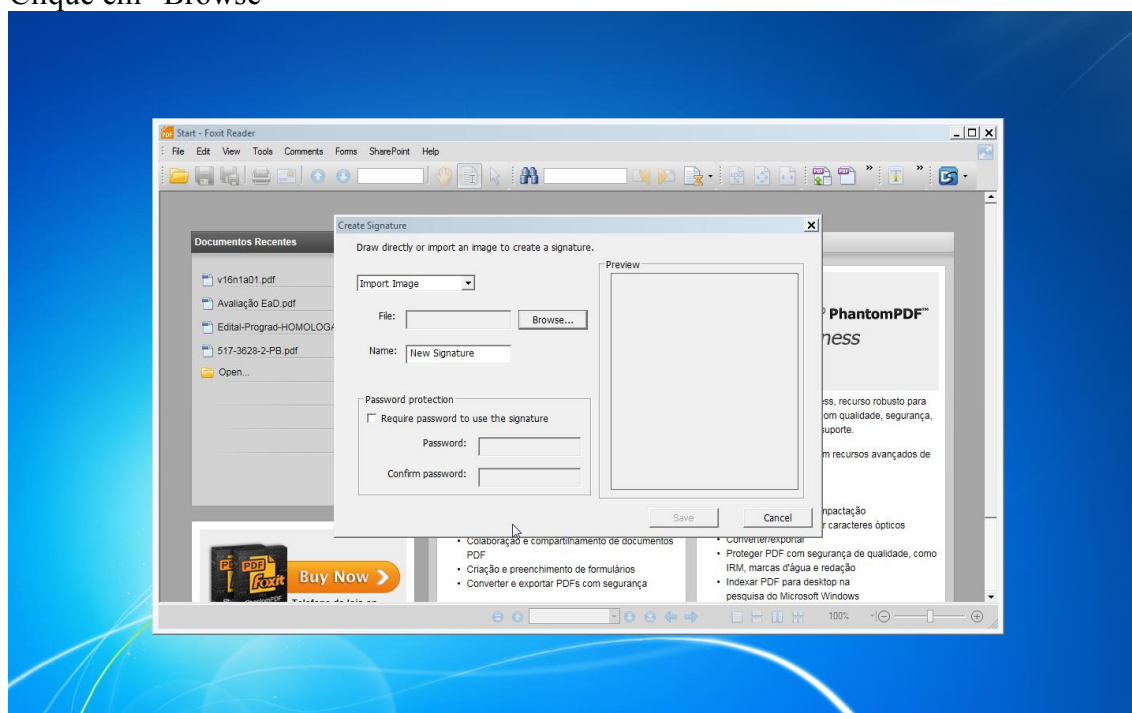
Clique em "Browse"

Start - Foxit Reader

File Edit View Tools Comments Forms SharePoint Help

Documentos Recentes

v16n1a01.pdf
Avaliação EaD.pdf
Edital-Prograd-HOMOLOGA
517-3628-2-PB.pdf
Open...

Create Signature

Draw directly or import an image to create a signature.

Import Image

File: Browse...

Name: New Signature

Preview

Password protection

Require password to use the signature

Password:

Confirm password:

Save Cancel

PhantomPDF

ness

ss, recurso robusto para om qualidade, segurança, suporte.

m recursos avançados de

npactação

r caracteres ópticos

Buy Now

• Colaboração e compartilhamento de documentos PDF
• Criação e preenchimento de formulários
• Converter e exportar PDFs com segurança

• Converter/exportar
• Proteger PDF com segurança de qualidade, como IRM, marcas d'água e redação
• Indexar PDF para desktop na pesquisa do Microsoft Windows

100%